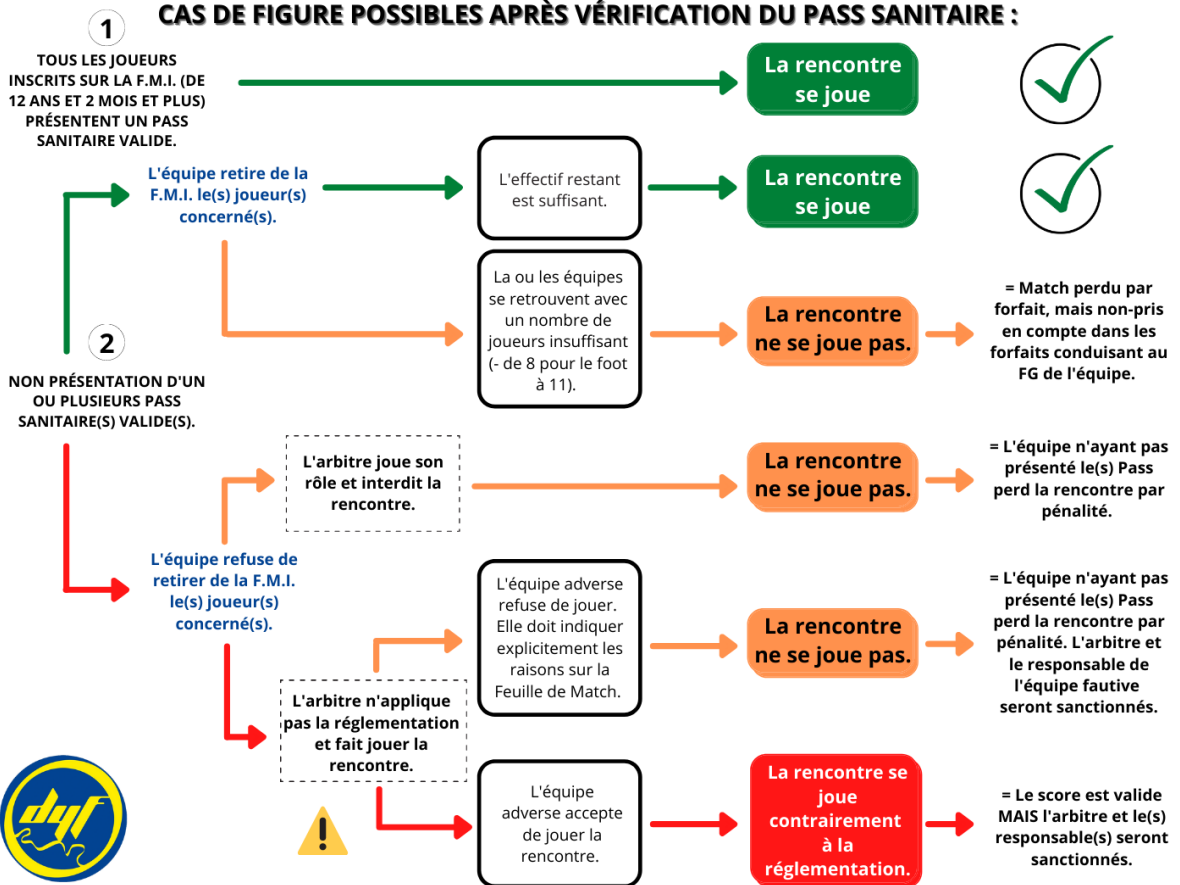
CAS DE FIGURE POSSIBLES APRÈS VÉRIFICATION DU PASS SANITAIRE :

1

TOUS LES JOUEURS INSCRITS SUR LA F.M.I. (DE 12 ANS ET 2 MOIS ET PLUS) PRÉSENTENT UN PASS SANITAIRE VALIDE.

La rencontre se joue

L'équipe retire de la F.M.I. le(s) joueur(s) concerné(s).

L'effectif restant est suffisant.

La rencontre se joue

La ou les équipes se retrouvent avec un nombre de joueurs insuffisant (- de 8 pour le foot à 11).

La rencontre ne se joue pas.

= Match perdu par forfait, mais non-pris en compte dans les forfaits conduisant au FG de l'équipe.

2

NON PRÉSENTATION D'UN OU PLUSIEURS PASS SANITAIRE(S) VALIDE(S).

L'arbitre joue son rôle et interdit la rencontre.

La rencontre ne se joue pas.

= L'équipe n'ayant pas présenté le(s) Pass perd la rencontre par pénalité.

L'équipe refuse de retirer de la F.M.I. le(s) joueur(s) concerné(s).

L'équipe adverse refuse de jouer. Elle doit indiquer explicitement les raisons sur la Feuille de Match.

La rencontre ne se joue pas.

= L'équipe n'ayant pas présenté le(s) Pass perd la rencontre par pénalité. L'arbitre et le responsable de l'équipe fautive seront sanctionnés.

L'arbitre n'applique pas la réglementation et fait jouer la rencontre.

L'équipe adverse accepte de jouer la rencontre.

La rencontre se joue contrairement à la réglementation.

= Le score est valide MAIS l'arbitre et le(s) responsable(s) seront sanctionnés.

dyf